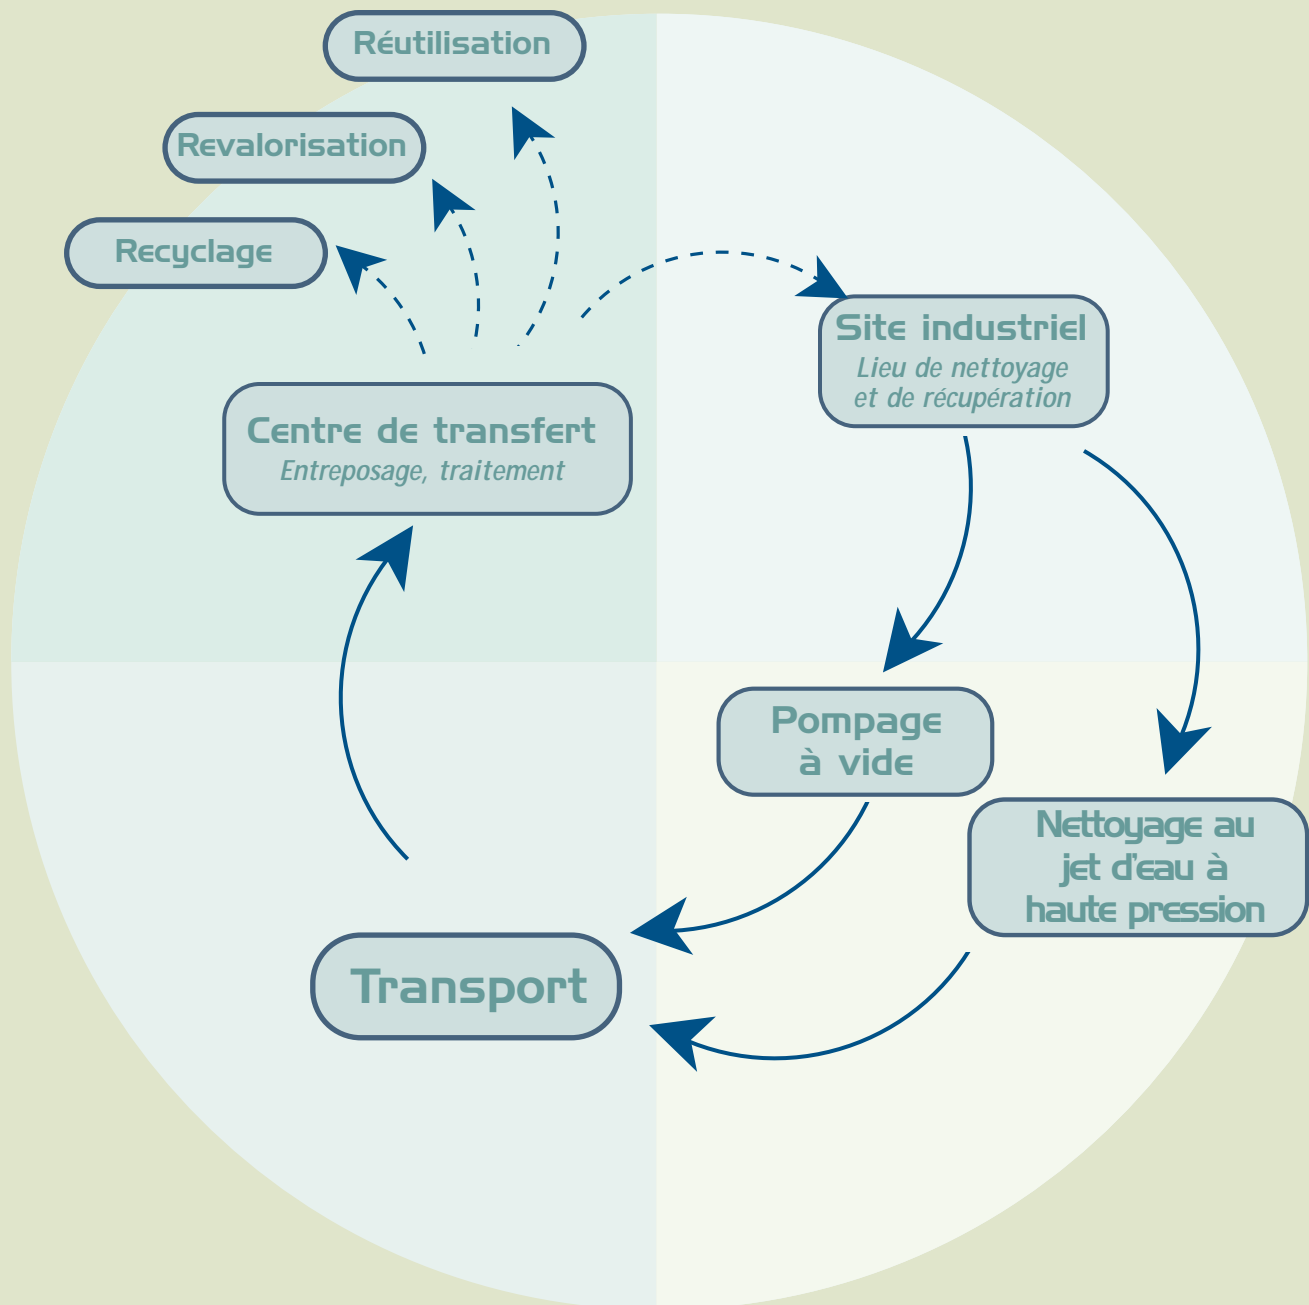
Réutilisation

Revalorisation

Recyclage

Site industriel
Lieu de nettoyage et de récupération

Centre de transfert
Entreposage, traitement

Pompage à vide

Nettoyage au jet d'eau à haute pression

Transport